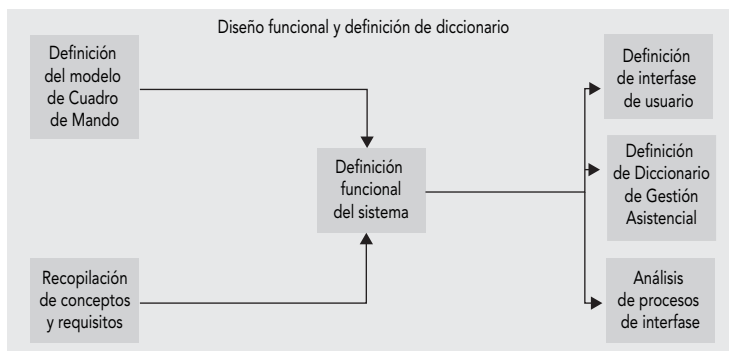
Diseño funcional y definición de diccionario

Definición del modelo de Cuadro de Mando

Recopilación de conceptos y requisitos

Definición funcional del sistema

Definición de interfase de usuario

Definición de Diccionario de Gestión Asistencial

Análisis de procesos de interfase